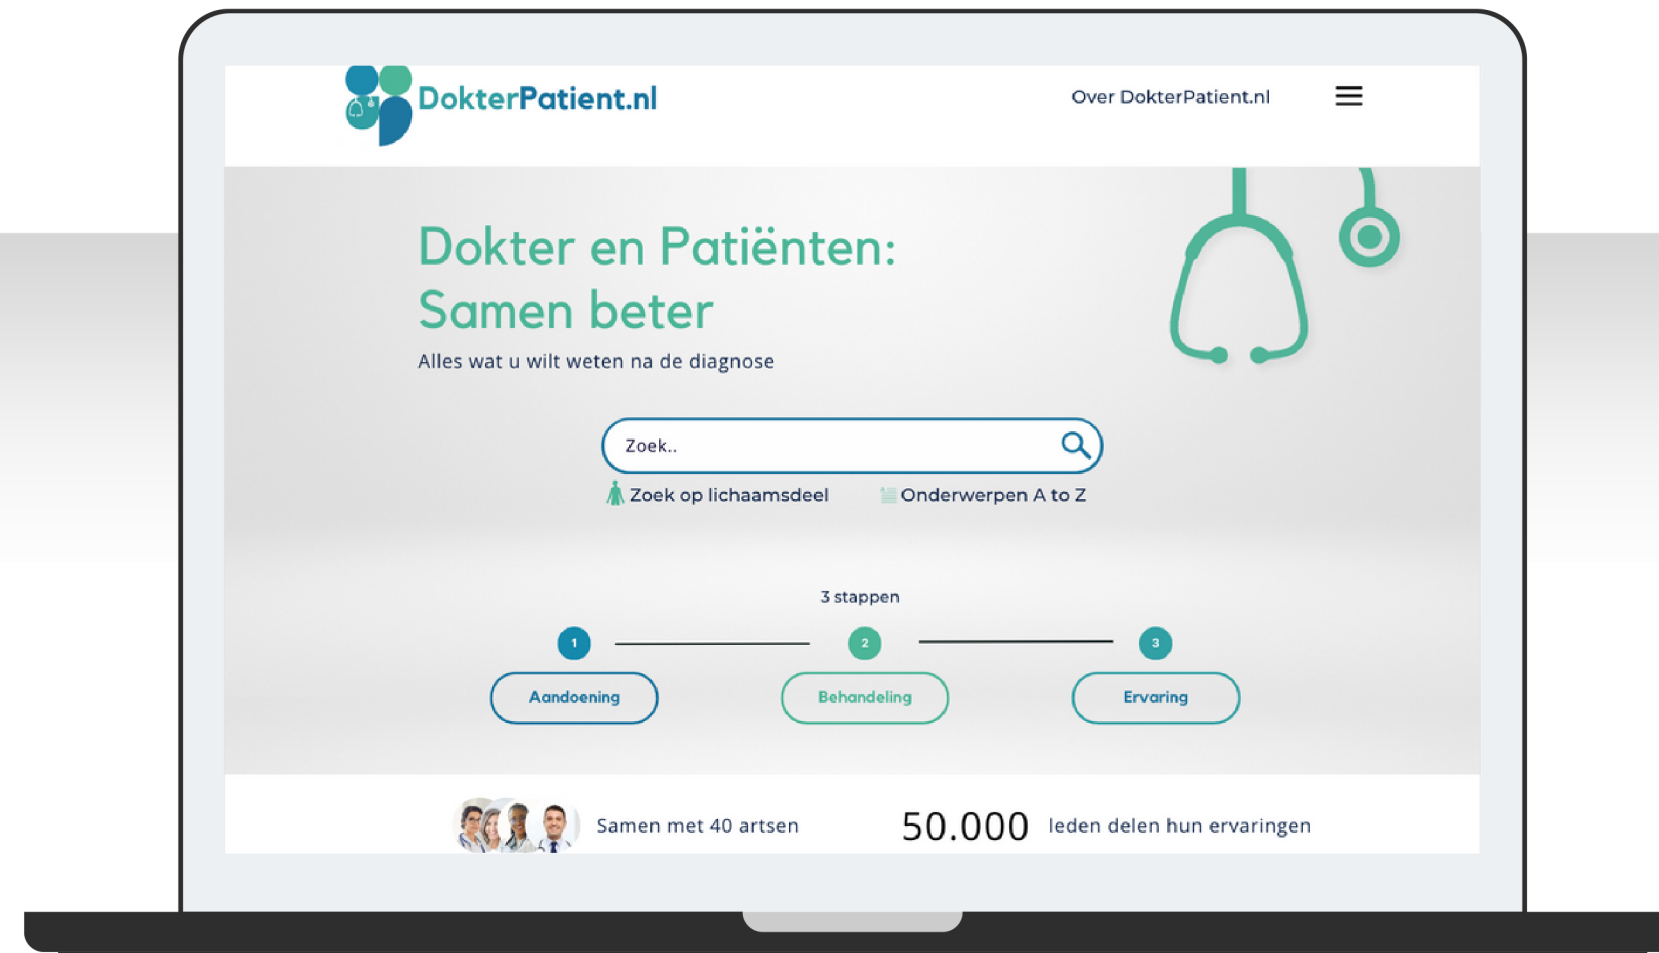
DokterPatient.nl

Over DokterPatient.nl

Dokter en Patiënten: Samen beter

Alles wat u wilt weten na de diagnose

Zoek..

Zoek op lichaamsdeel

Onderwerpen A to Z

3 stappen

1

2

3

Aandoening

Behandeling

Ervaring

Samen met 40 artsen

50.000 leden delen hun ervaringen